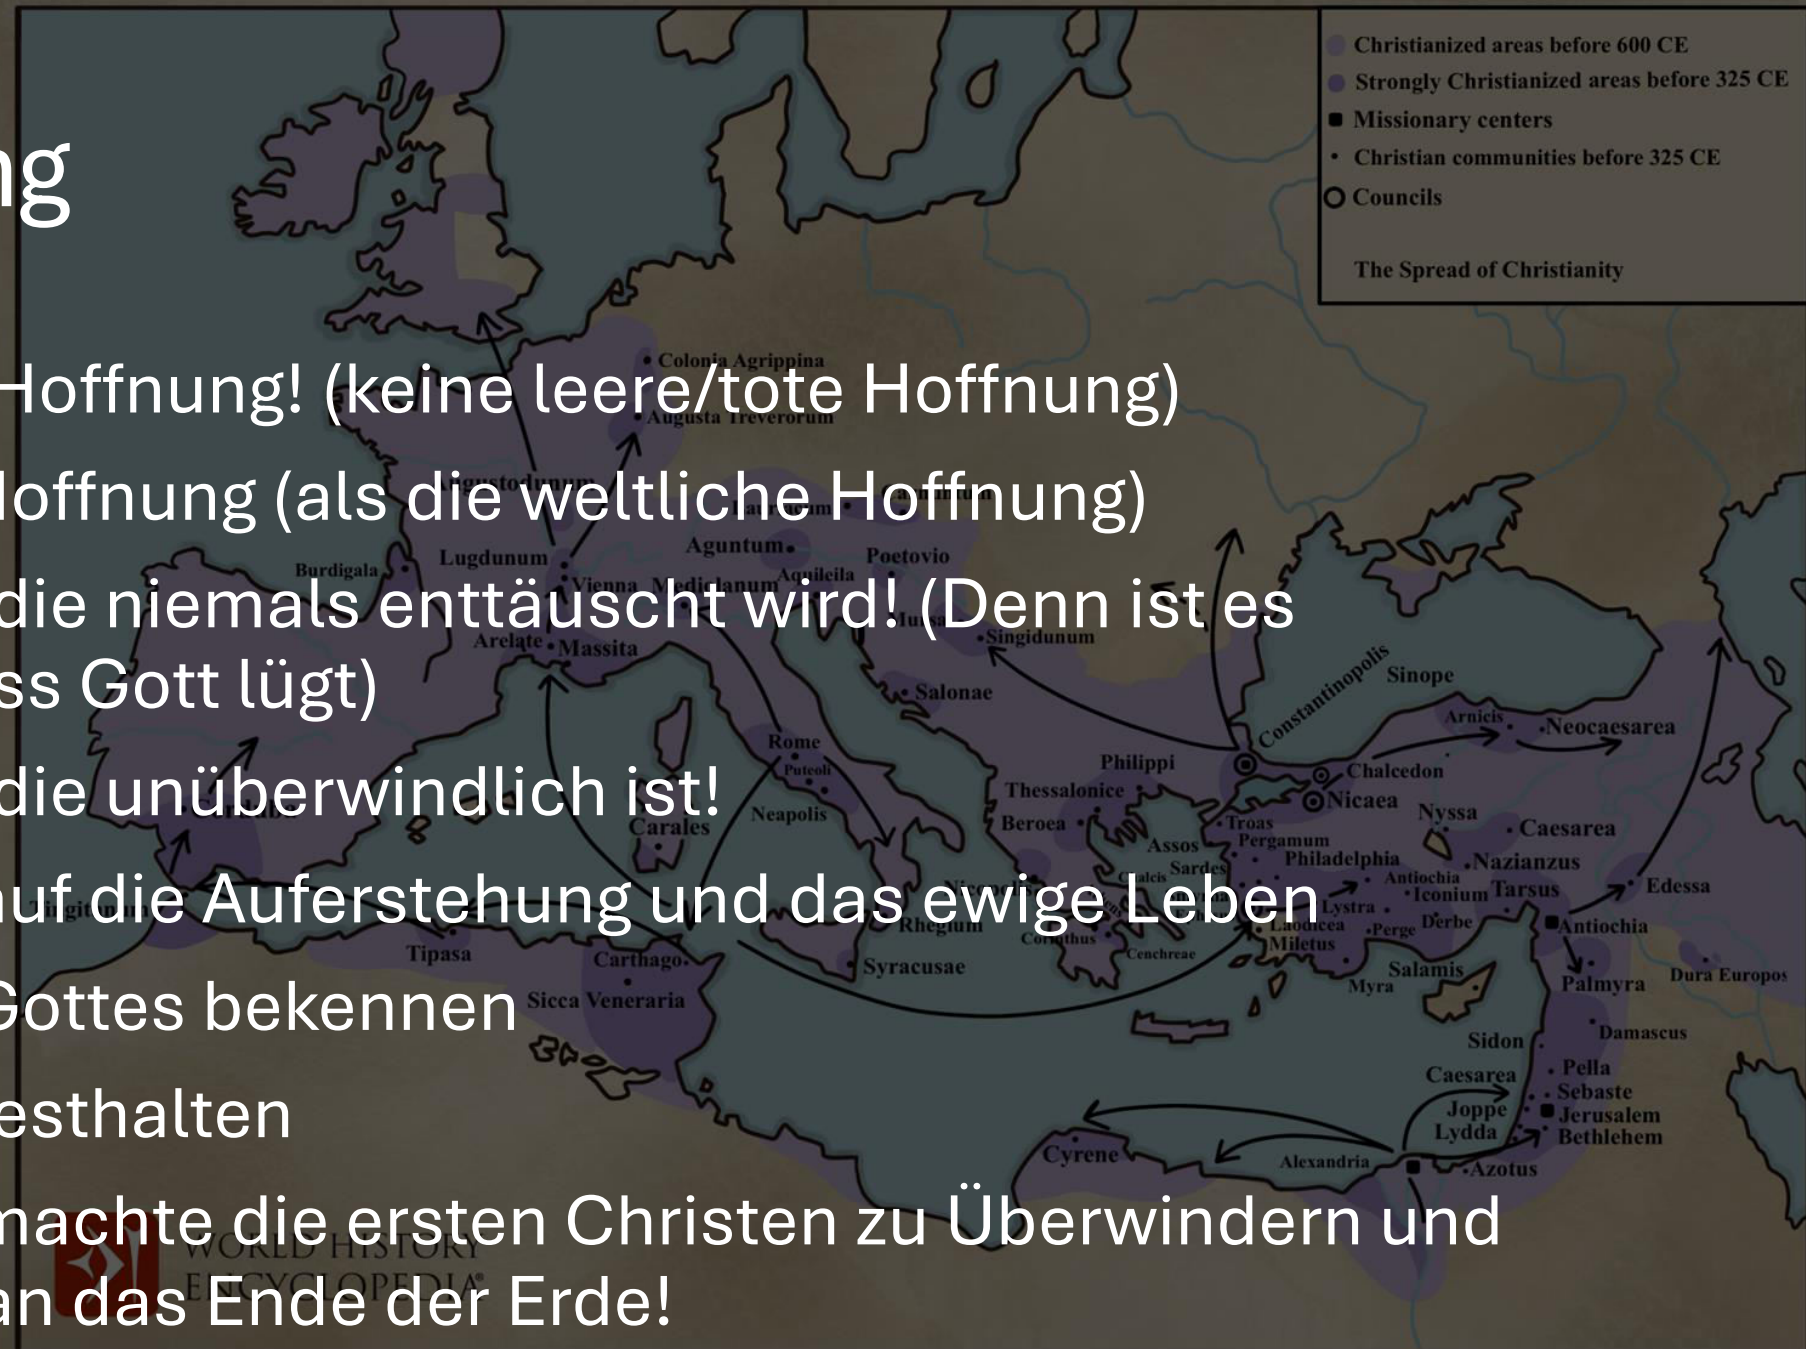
ng

Hoffnung! (keine leere/tote Hoffnung)

Hoffnung (als die weltliche Hoffnung)

die niemals enttäuscht wird! (Denn ist es ss Gott lügt)

die unüberwindlich ist!

auf die Auferstehung und das ewige Leben

Gottes bekennen

esthalten

machte die ersten Christen zu Überwindern und an das Ende der Erde!

Christianized areas before 600 CE
Strongly Christianized areas before 325 CE
Missionary centers
Christian communities before 325 CE
Councils

The Spread of Christianity

Colonia Agrippina
Augusta Treverorum
Lugdunum
Burdigala
Aguntum
Poetovio
Aquileia
Vienna
Mediolanum
Arelate
Massita
Singidunum
Salonae
Constantinopolis
Sinope
Arnicis
Neocaesarea
Rome
Puteoli
Neapolis
Carales
Philippi
Thessalonice
Beroea
Chalcedon
Nicaea
Nyssa
Caesarea
Troas
Assos
Pergamum
Sardes
Philadelphia
Nazianzus
Antiochia
Iconium
Tarsus
Edessa
Lystra
Laodicea
Miletus
Perge
Derbe
Antiochia
Rhegium
Corinthus
Cenchreae
Tipasa
Carthago
Syracusae
Salamis
Myra
Palmyra
Dura Europos
Sicca Veneraria
Damascus
Sidon
Caesarea
Pella
Sebaste
Joppe
Lydda
Jerusalem
Bethlehem
Cyrene
Alexandria
Azotus

WORLD HISTORY
ENCYCLOPEDIA